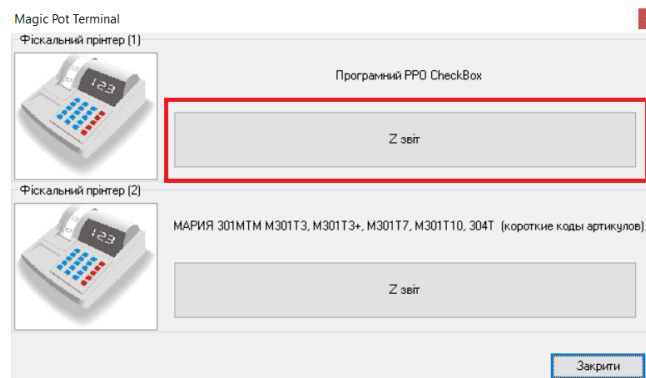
Magic Pot Terminal

Фіскальний прінтер (1)

123

Програмний РРО CheckBox

Z звіт

Фіскальний прінтер (2)

123

МАРИЯ 301МТМ М301Т3, М301Т3+, М301Т7, М301Т10, 304Т (короткие коды артикулов)

Z звіт

Закрити